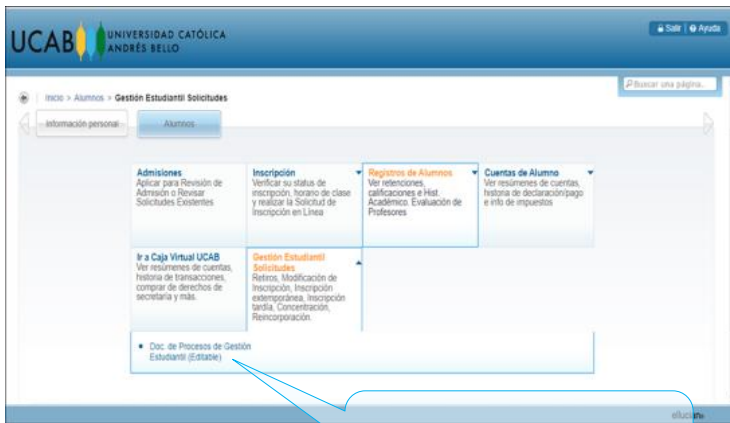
UCAB UNIVERSIDAD CATÓLICA ANDRÉS BELLO

Salir | Ayuda

Buscar una página...

Inicio > Alumnos > Gestión Estudiantil Solicitudes

Información personal

Alumnos

Admisiones
Aplicar para Revisión de Admisión o Revisar Solicitudes Existentes

Inscripción
Verificar su status de inscripción, horario de clase y realizar la Solicitud de Inscripción en Línea

Registros de Alumnos
Ver retenciones, calificaciones e Hist. Académico. Evaluación de Profesores

Cuentas de Alumno
Ver resúmenes de cuentas, historia de declaración/pago e info de impuestos

Ir a Caja Virtual UCAB
Ver resúmenes de cuentas, historia de transacciones, comprar de derechos de secretaría y más.

Gestión Estudiantil Solicitudes
Retiros, Modificación de Inscripción, Inscripción extemporánea, Inscripción tardía, Concentración, Reincorporación.

Doc. de Procesos de Gestión Estudiantil (Editable)

ellucian